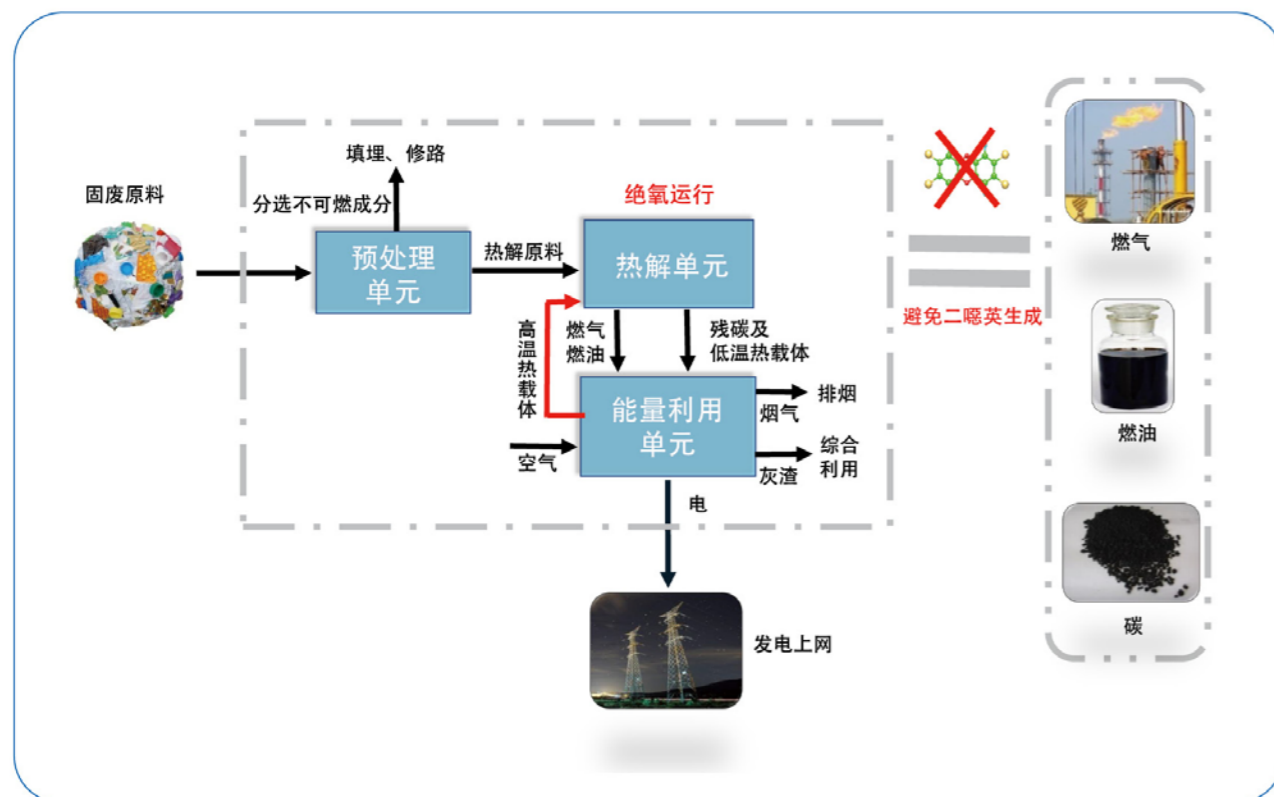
固废原料

填埋、修路

分选不可燃成分

预处理单元

热解原料

绝氧运行

热解单元

高温热载体

燃气燃油

残碳及低温热载体

能量利用单元

烟气

排烟

空气

灰渣

综合利用

电

发电上网

避免二噁英生成

燃气

燃油

碳